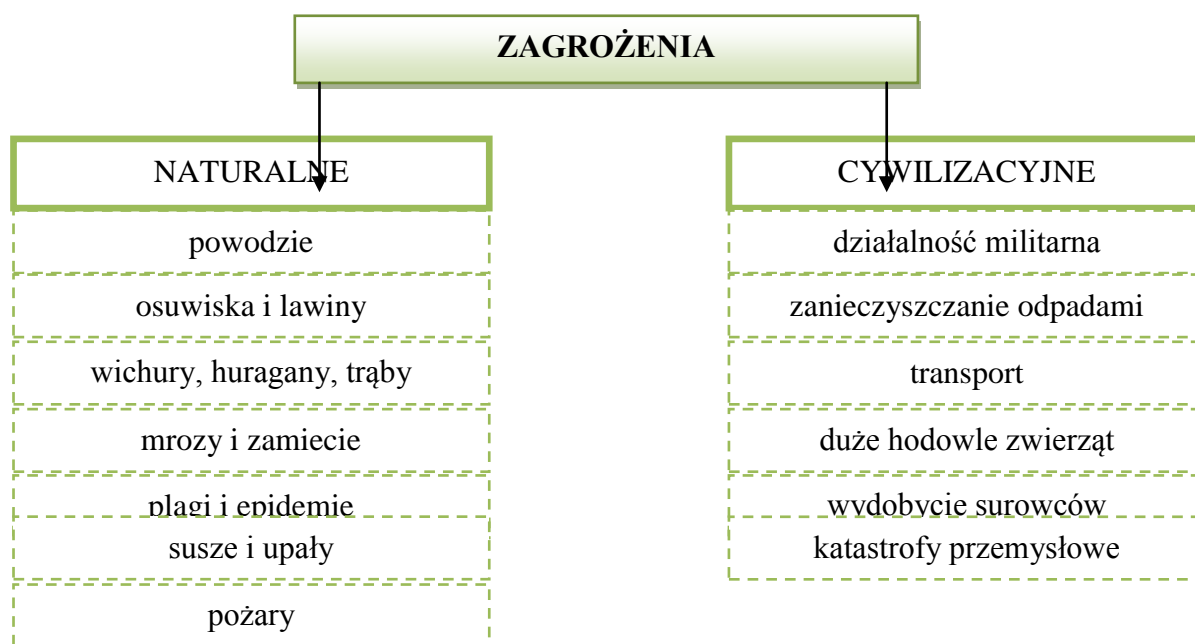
ZAGROŻENIA

NATURALNE

powodzie

osuwiska i lawiny

wichury, huragany, trąby

mrozy i zamiecie

plagi i epidemie

susze i upały

pożary

CYWILIZACYJNE

działalność militarna

zanieczyszczanie odpadami

transport

duże hodowle zwierząt

wydobycie surowców

katastrofy przemysłowe